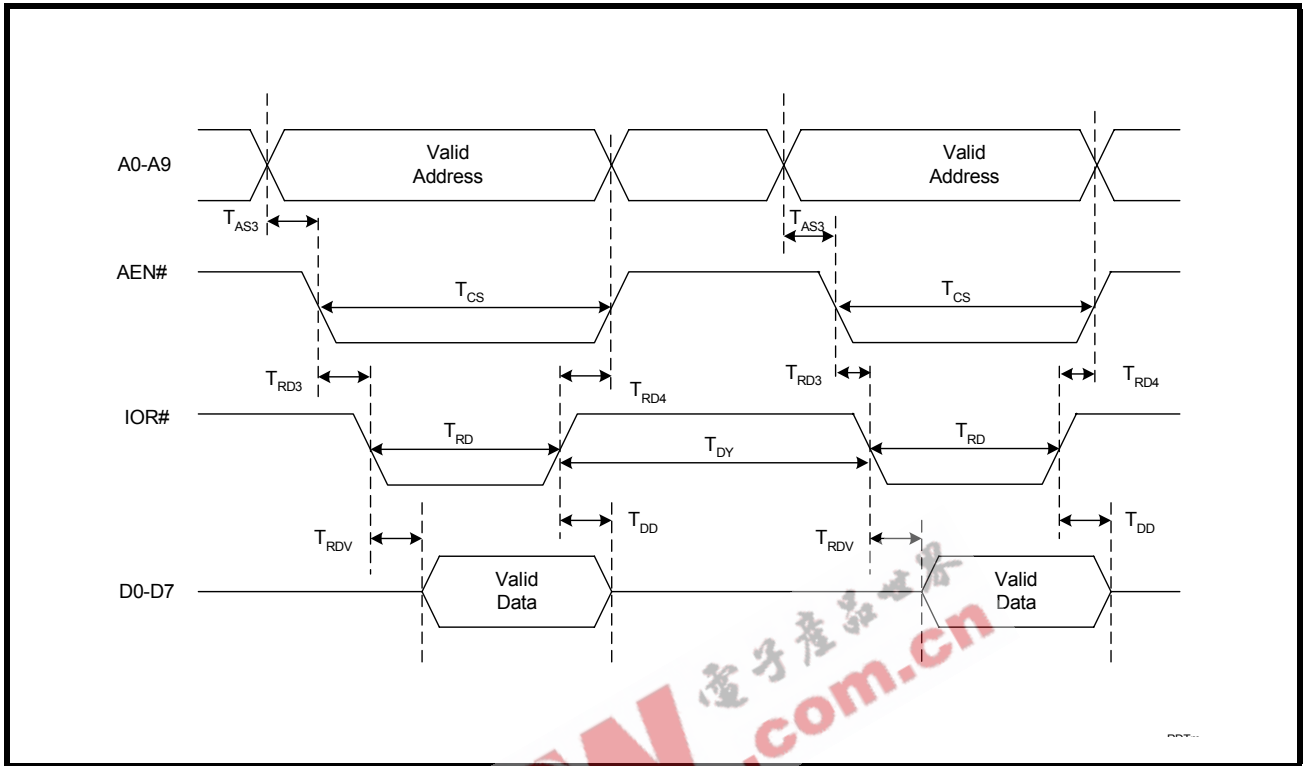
A0-A9

Valid Address

Valid Address

$T_{AS3}$

$T_{AS3}$

AEN#

$T_{CS}$

$T_{CS}$

$T_{RD3}$

$T_{RD4}$

$T_{RD3}$

$T_{RD4}$

IOR#

$T_{RD}$

$T_{DY}$

$T_{RD}$

$T_{DD}$

$T_{DD}$

$T_{RDV}$

$T_{RDV}$

D0-D7

Valid Data

Valid Data

电子产品世界

.com.cn